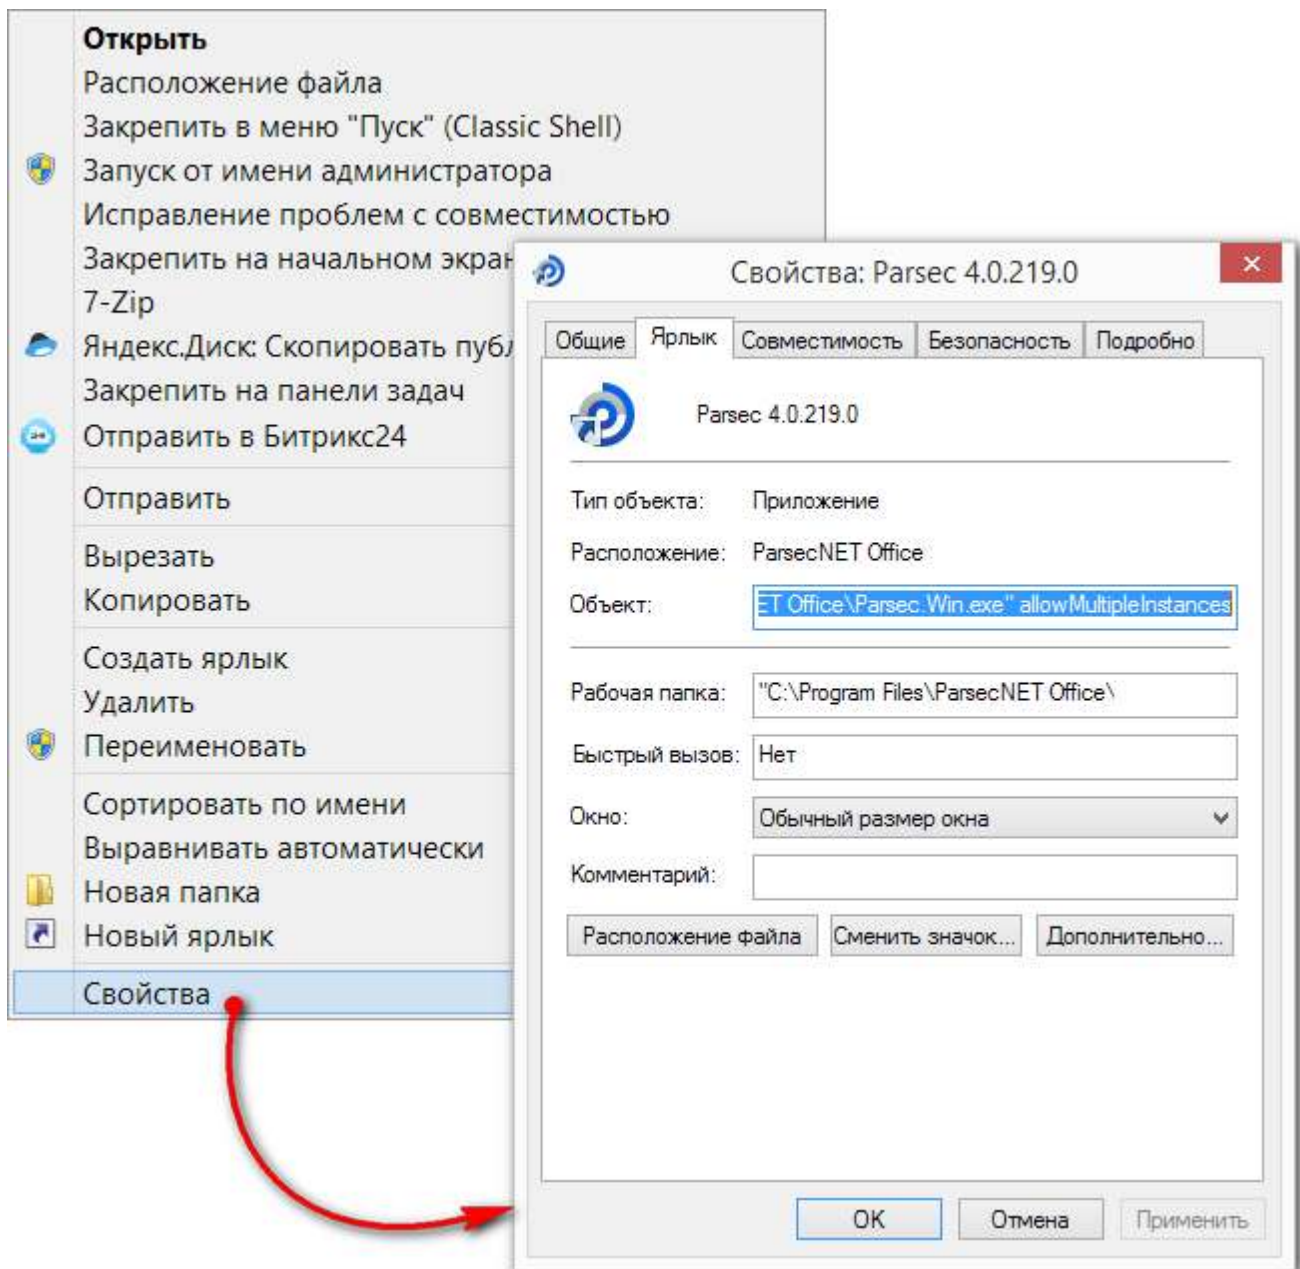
Открыть
Расположение файла
Закрепить в меню "Пуск" (Classic Shell)
Запуск от имени администратора
Исправление проблем с совместимостью
Закрепить на начальном экран
7-Zip
Яндекс.Диск: Скопировать публ
Закрепить на панели задач
Отправить в Битрикс24
Отправить
Вырезать
Копировать
Создать ярлык
Удалить
Переименовать
Сортировать по имени
Выравнивать автоматически
Новая папка
Новый ярлык
Свойства

Свойства: Parsec 4.0.219.0

Общие | Ярлык | Совместимость | Безопасность | Подробно

Parsec 4.0.219.0

Тип объекта: Приложение
Расположение: ParsecNET Office
Объект: ET Office\Parsec.Win.exe" allowMultipleInstances
Рабочая папка: "C:\Program Files\ParsecNET Office\
Быстрый вызов: Нет
Окно: Обычный размер окна
Комментарий:

Расположение файла | Сменить значок... | Дополнительно...

OK | Отмена | Применить